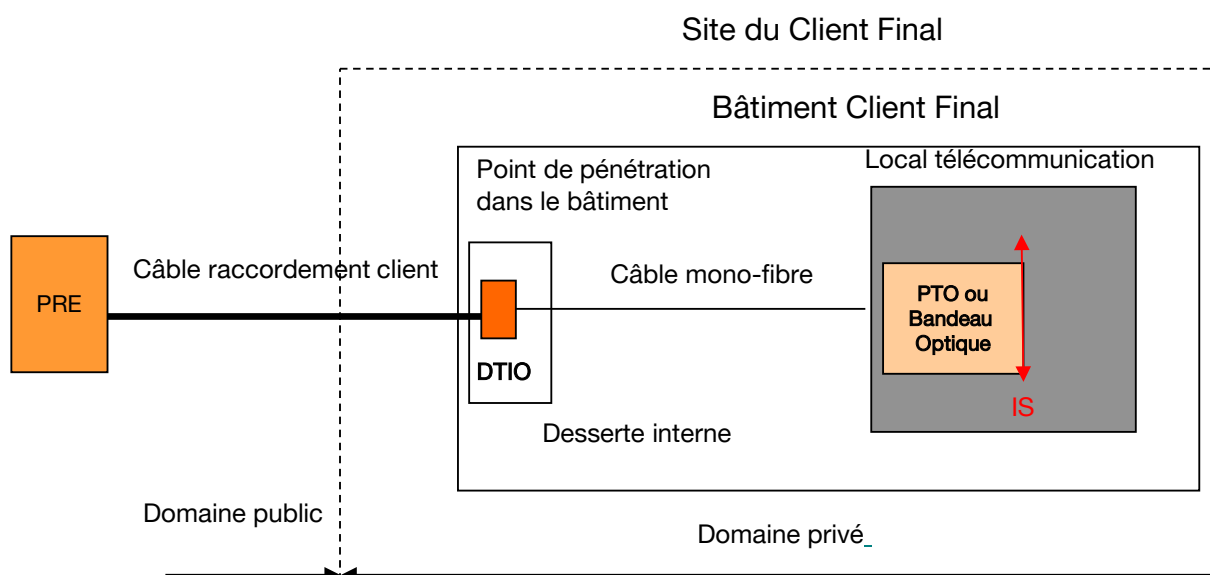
Site du Client Final

Bâtiment Client Final

Point de pénétration dans le bâtiment

Local télécommunication

PRE

Câble raccordement client

Câble mono-fibre

PTO ou Bandeau Optique

DTIO

IS

Desserte interne

Domaine public

Domaine privé